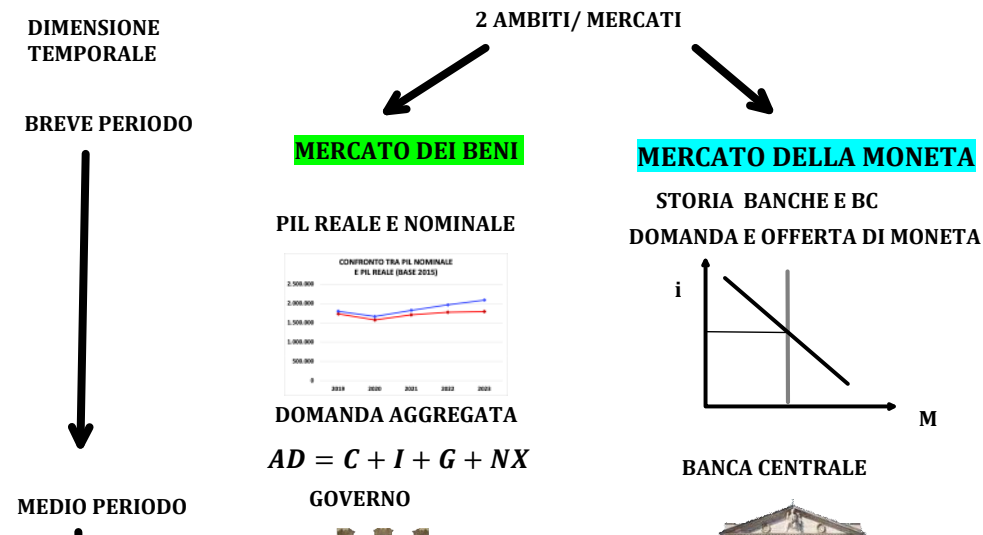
DIMENSIONE TEMPORALE

2 AMBITI/ MERCATI

BREVE PERIODO

MERCATO DEI BENI

MERCATO DELLA MONETA

STORIA BANCHE E BC

PIL REALE E NOMINALE

DOMANDA E OFFERTA DI MONETA

CONFRONTO TRA PIL NOMINALE E PIL REALE (BASE 2015)

2.500.000
2.000.000
1.500.000
1.000.000
500.000
0
2019 2020 2021 2022 2023

i

M

DOMANDA AGGREGATA

$AD = C + I + G + NX$

BANCA CENTRALE

MEDIO PERIODO

GOVERNO